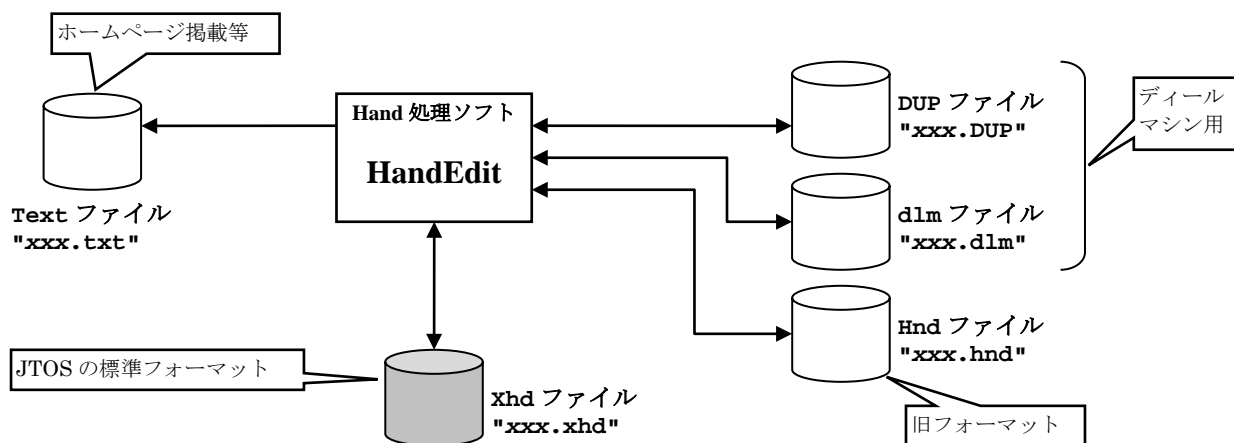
ホームページ掲載等

Text ファイル
"xxx.txt"

Hand 処理ソフト

HandEdit

DUP ファイル
"xxx.DUP"

dlm ファイル
"xxx.dlm"

ディール
マシン用

Hnd ファイル
"xxx.hnd"

旧フォーマット

JTOS の標準フォーマット

Xhd ファイル
"xxx.xhd"